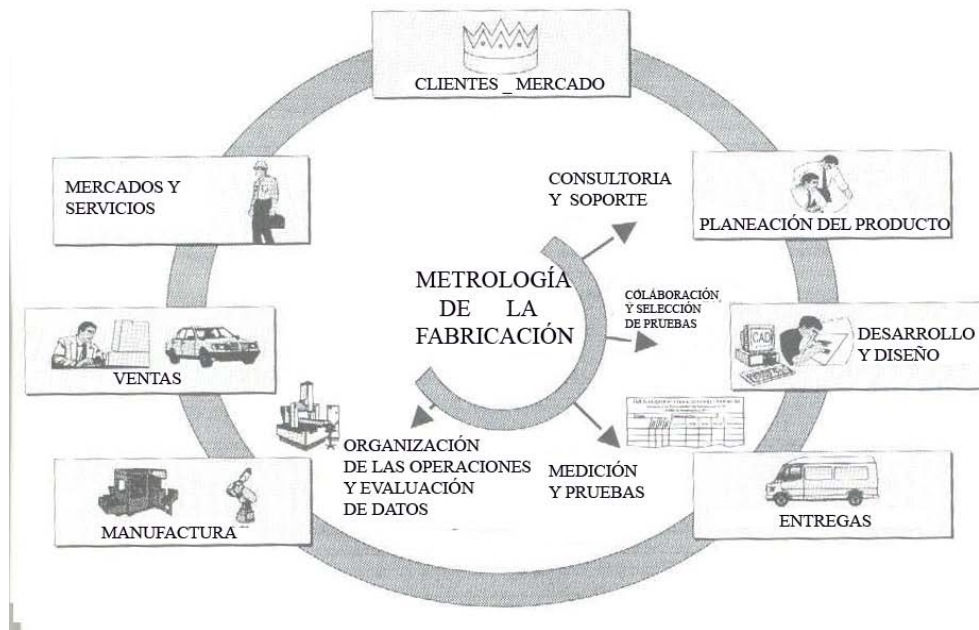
CLIENTES _ MERCADO

MERCADOS Y SERVICIOS

CONSULTORIA Y SOPORTE

PLANEACIÓN DEL PRODUCTO

METROLOGÍA DE LA FABRICACIÓN

COLABORACIÓN Y SELECCIÓN DE PRUEBAS

CAD

DESARROLLO Y DISEÑO

VENTAS

ORGANIZACIÓN DE LAS OPERACIONES Y EVALUACIÓN DE DATOS

MEDICIÓN Y PRUEBAS

MANUFACTURA

ENTREGAS